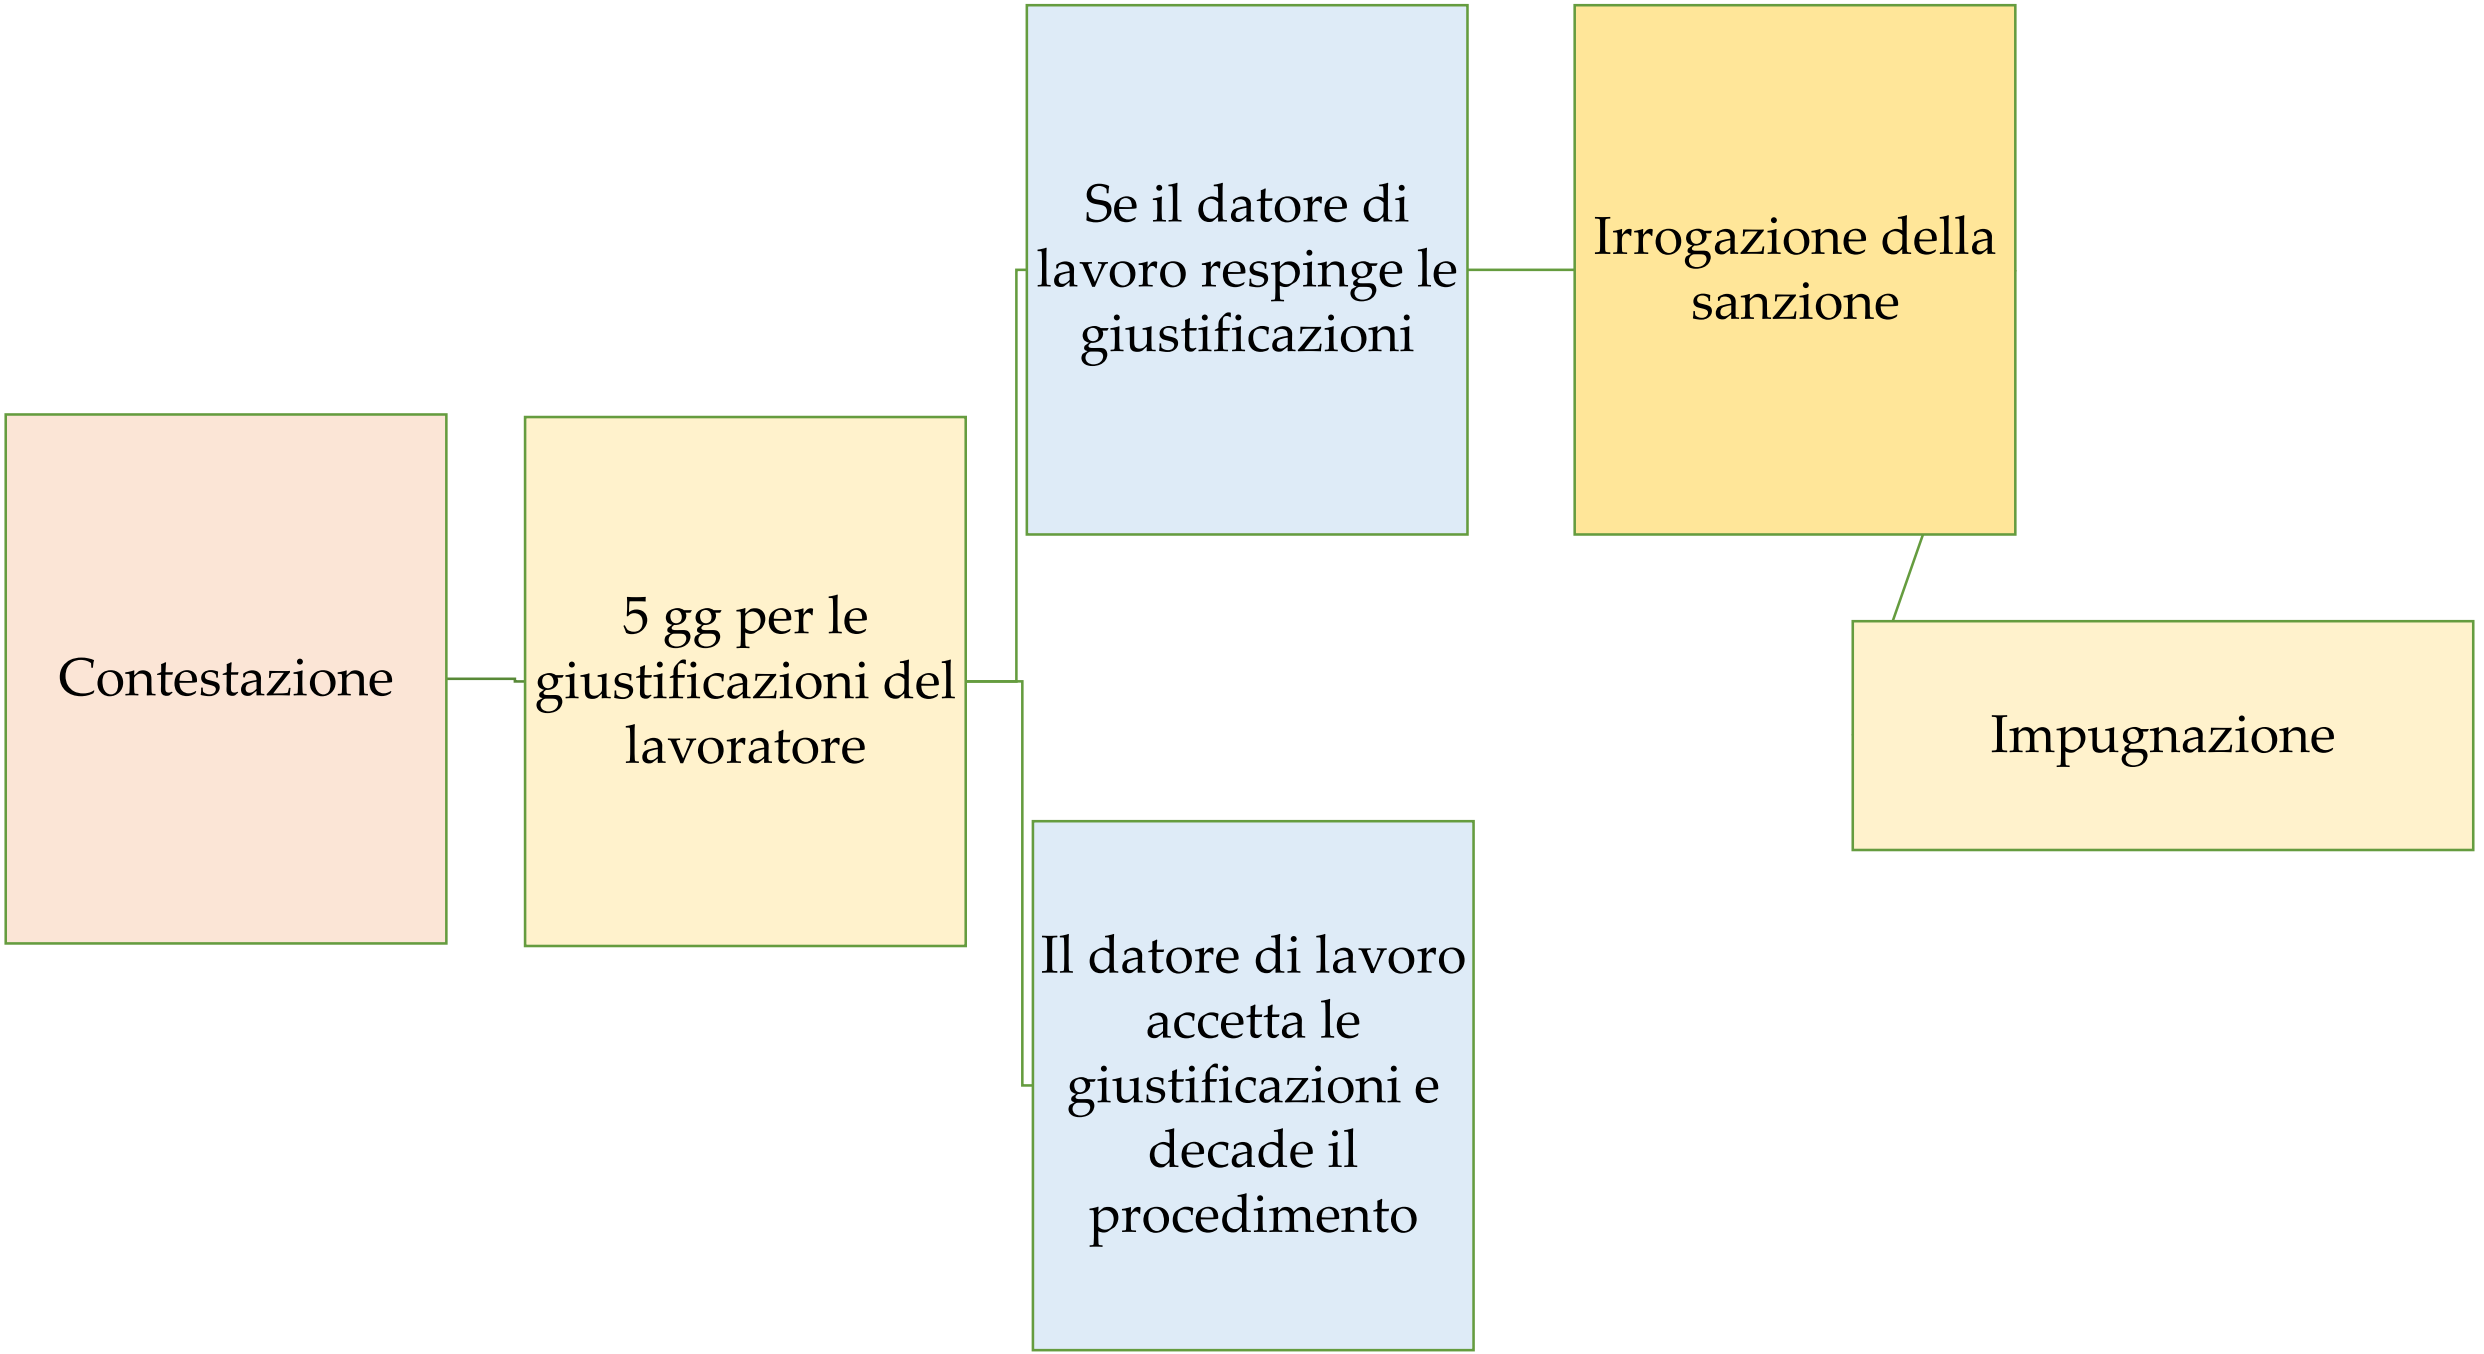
Contestazione

5 gg per le giustificazioni del lavoratore

Se il datore di lavoro respinge le giustificazioni

Il datore di lavoro accetta le giustificazioni e decade il procedimento

Irrogazione della sanzione

Impugnazione